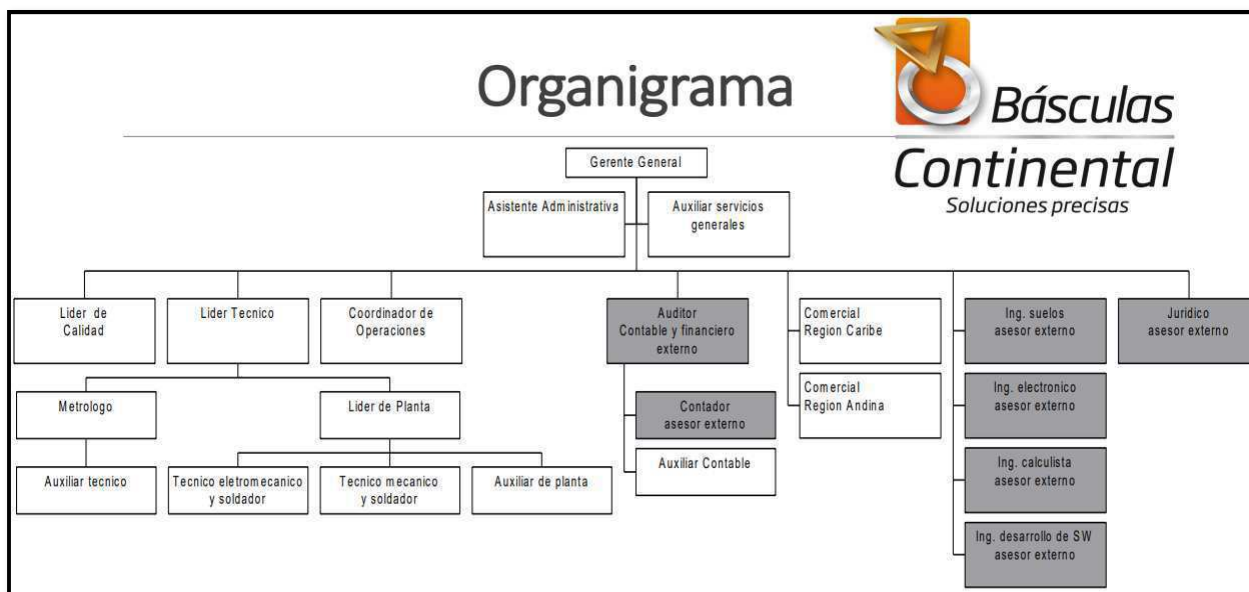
Organigrama

Básculas
Continental
Soluciones precisas

Gerente General

Asistente Administrativa

Auxiliar servicios generales

Lider de Calidad

Lider Tecnico

Coordinador de Operaciones

Auditor Contable y financiero externo

Comercial Region Caribe

Ing. suelos asesor externo

Juridico asesor externo

Metrologo

Lider de Planta

Contador asesor externo

Comercial Region Andina

Ing. electronico asesor externo

Auxiliar Contable

Auxiliar tecnico

Tecnico eletromecanico y soldador

Tecnico mecanico y soldador

Auxiliar de planta

Ing. calculista asesor externo

Ing. desarrollo de SW asesor externo